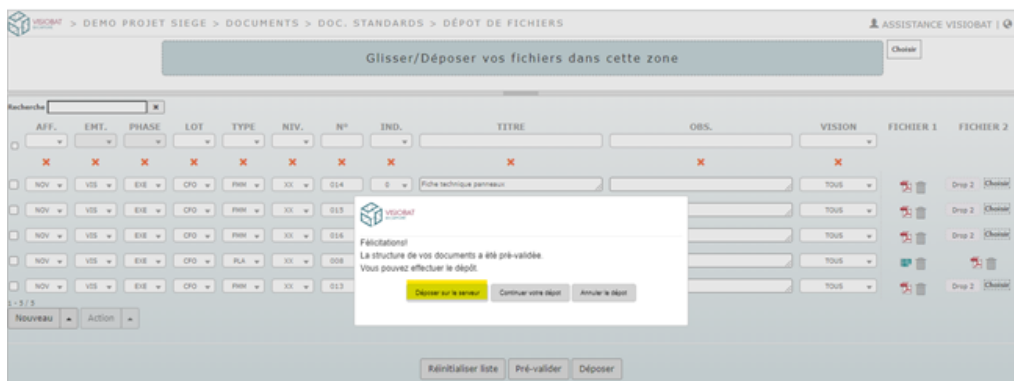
VISIOBAT > DEMO PROJET SIEGE > DOCUMENTS > DOC. STANDARDS > DÉPOT DE FICHIERS

ASSISTANCE VISIOBAT |

Glisser/Déposer vos fichiers dans cette zone

Choisir

Recherche

| AFF. | EMT. | PHASE | LOT | TYPE | NIV. | N° | IND. | TITRE | OBS. | VISION | FICHIER 1 | FICHIER 2 |
|---|---|---|---|---|---|---|---|---|---|---|---|---|
| NOV | VIS | EXE | CFO | FMM | XX | 014 | 0 | Fiche technique panneaux | | TOUS | | Drop 2 Choisir |
| NOV | VIS | EXE | CFO | FMM | XX | 015 | | | | TOUS | | Drop 2 Choisir |
| NOV | VIS | EXE | CFO | FMM | XX | 016 | | | | TOUS | | Drop 2 Choisir |
| NOV | VIS | EXE | CFO | PLA | XX | 008 | | | | TOUS | | |
| NOV | VIS | EXE | CFO | FMM | XX | 013 | | | | TOUS | | Drop 2 Choisir |

1 - 5 / 5

Nouveau | Action

VISIOBAT

Félicitations!
La structure de vos documents a été pré-validée.
Vous pouvez effectuer le dépôt.

Déposer sur le serveur | Continuer votre dépot | Annuler le dépot

Réinitialiser liste | Pré-valider | Déposer